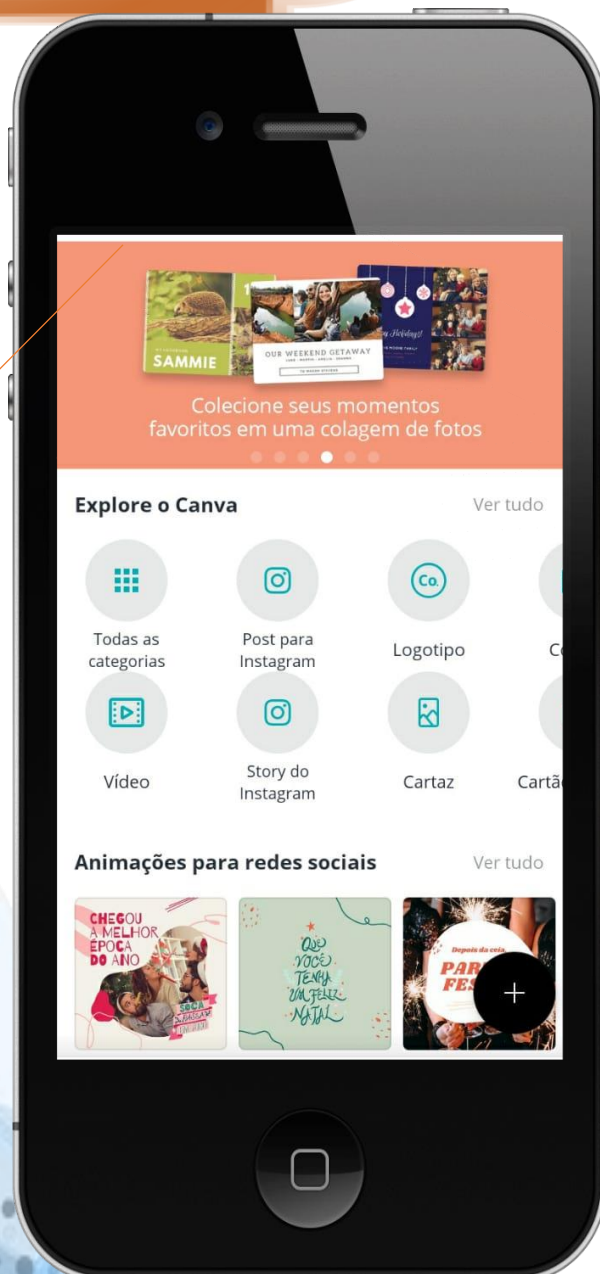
SAMMIE

OUR WEEKEND GETAWAY

Colecione seus momentos favoritos em uma colagem de fotos

Explore o Canva

Ver tudo

Todas as categorias

Post para Instagram

Co.

Logotipo

C

Vídeo

Story do Instagram

Cartaz

Cartã

Animações para redes sociais

Ver tudo

CHEGOU A MELHOR ÉPOCA DO ANO

QUE VOCÊ TENHA UM FELIZ NATAL

Depois da ceia,

PAR FES

+